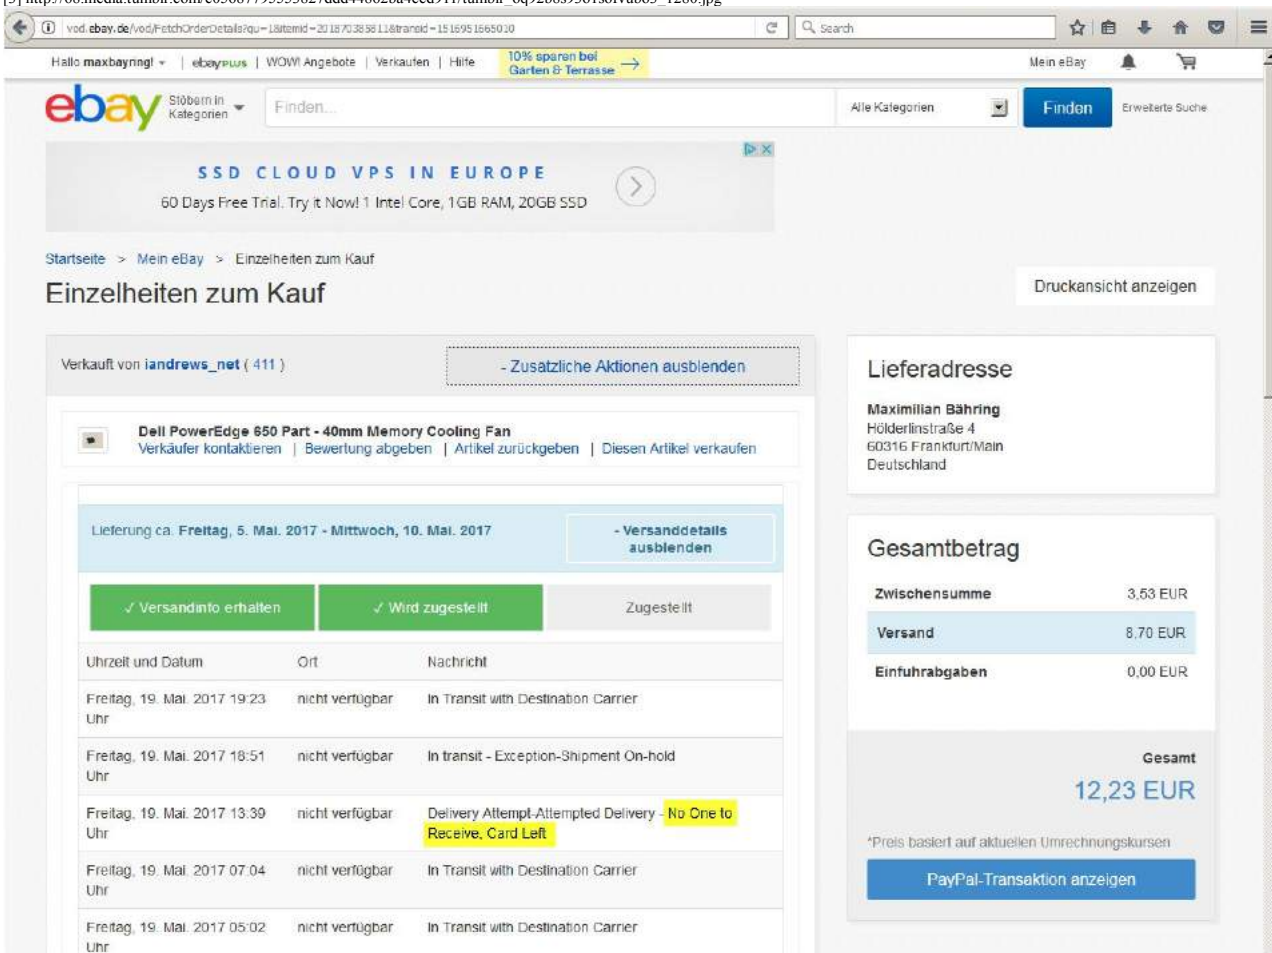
vod.ebay.de/vod/FetchOrderDetails?qu=1&itemid=201870385811&transid=1516951665030

Search

Hallo maxbayring! | ebayPLUS | WOW! Angebote | Verkaufen | Hilfe | 10% sparen bei Garten & Terrasse → | Mein eBay

ebay Stöbern in Kategorien | Finden... | Alle Kategorien | Finden | Erweiterte Suche

SSD CLOUD VPS IN EUROPE
60 Days Free Trial. Try it Now! 1 Intel Core, 1GB RAM, 20GB SSD

Startseite > Mein eBay > Einzelheiten zum Kauf

Einzelheiten zum Kauf

Druckansicht anzeigen

Verkauft von iandrews_net ( 411 )

- Zusätzliche Aktionen ausblenden

Dell PowerEdge 650 Part - 40mm Memory Cooling Fan
Verkäufer kontaktieren | Bewertung abgeben | Artikel zurückgeben | Diesen Artikel verkaufen

Lieferung ca. Freitag, 5. Mai. 2017 - Mittwoch, 10. Mai. 2017

- Versanddetails ausblenden

✓ Versandinfo erhalten | ✓ Wird zugestellt | Zugestellt

| Uhrzeit und Datum | Ort | Nachricht |
|---|---|---|
| Freitag, 19. Mai. 2017 19:23 Uhr | nicht verfügbar | In Transit with Destination Carrier |
| Freitag, 19. Mai. 2017 18:51 Uhr | nicht verfügbar | In transit - Exception-Shipment On-hold |
| Freitag, 19. Mai. 2017 13:39 Uhr | nicht verfügbar | Delivery Attempt-Attempted Delivery - No One to Receive, Card Left |
| Freitag, 19. Mai. 2017 07:04 Uhr | nicht verfügbar | In Transit with Destination Carrier |
| Freitag, 19. Mai. 2017 05:02 Uhr | nicht verfügbar | In Transit with Destination Carrier |

Lieferadresse

Maximilian Bähring
Hölderlinstraße 4
60316 Frankfurt/Main
Deutschland

Gesamtbetrag

| Zwischensumme | 3,53 EUR |
|---|---|
| Versand | 8,70 EUR |
| Einfuhrabgaben | 0,00 EUR |

Gesamt
12,23 EUR

*Preis basiert auf aktuellen Umrechnungskursen

PayPal-Transaktion anzeigen